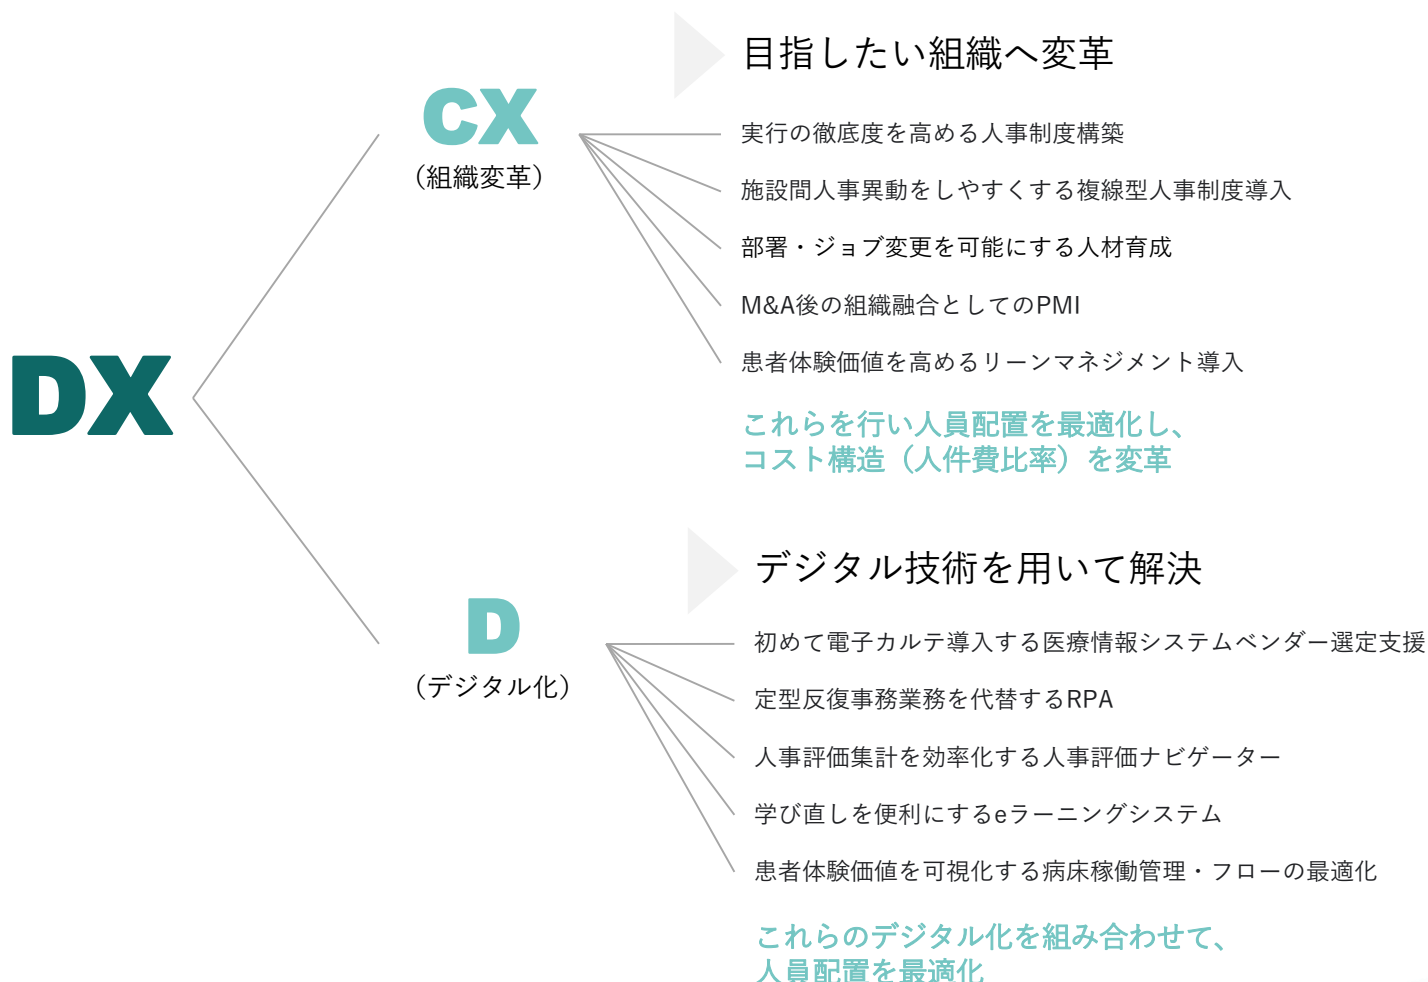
DX

CX
（組織変革）

目指したい組織へ変革

実行の徹底度を高める人事制度構築
施設間人事異動をしやすくする複線型人事制度導入
部署・ジョブ変更を可能にする人材育成
M&A後の組織融合としてのPMI
患者体験価値を高めるリーンマネジメント導入

これらを行い人員配置を最適化し、
コスト構造（人件費比率）を変革

D
（デジタル化）

デジタル技術を用いて解決

初めて電子カルテ導入する医療情報システムベンダー選定支援
定型反復事務業務を代替するRPA
人事評価集計を効率化する人事評価ナビゲーター
学び直しを便利にするeラーニングシステム
患者体験価値を可視化する病床稼働管理・フローの最適化

これらのデジタル化を組み合わせて、
人員配置を最適化